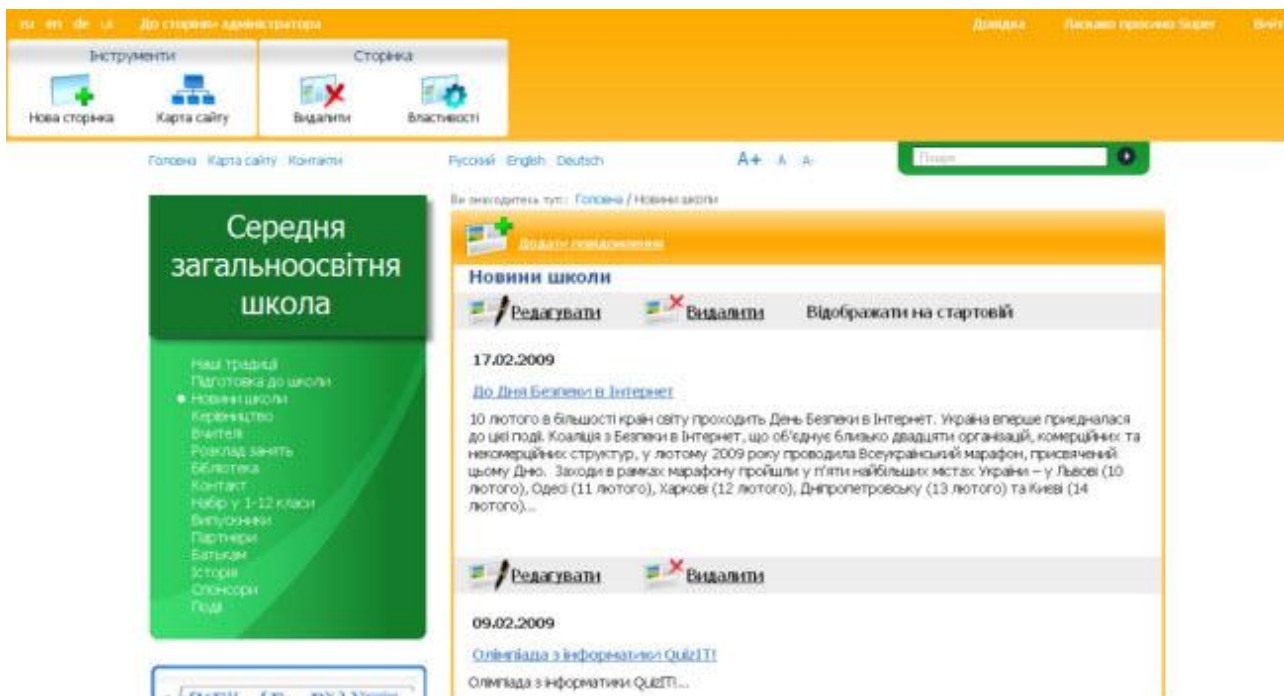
ru en de ua До сторінки адміністратора

Довідка Ласкаво просимо Super Вхід

Інструменти
Нова сторінка
Карта сайту

Сторінка
Видалити
Властивості

Головна Карта сайту Контакти

Русский English Deutsch

A+ A A-

Пошук

Середня загальноосвітня школа

Наші традиції
Підготовка до школи
Новини школи
Керівництво
Вчителі
Розклад занять
Бібліотека
Контакт
Набір у 1-12 класи
Випускники
Партнери
Батькам
Історія
Спонсори
Події

Ви знаходитесь тут: Головна / Новини школи

Додати повідомлення

Новини школи

Редагувати Видалити Відображати на стартовій

17.02.2009

До Дня Безпеки в Інтернет

10 лютого в більшості країн світу проходить День Безпеки в Інтернет. Україна вперше приєдналася до цієї події. Коаліція з Безпеки в Інтернет, що об'єднує близько двадцяти організацій, комерційних та некомерційних структур, у лютому 2009 року проводила Всеукраїнський марафон, присвячений цьому Дню. Заходи в рамках марафону пройшли у п'яти найбільших містах України – у Львові (10 лютого), Одесі (11 лютого), Харкові (12 лютого), Дніпропетровську (13 лютого) та Києві (14 лютого)...

Редагувати Видалити

09.02.2009

Олімпіада з інформатики QuizIT!

Олімпіада з інформатики QuizIT!...

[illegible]